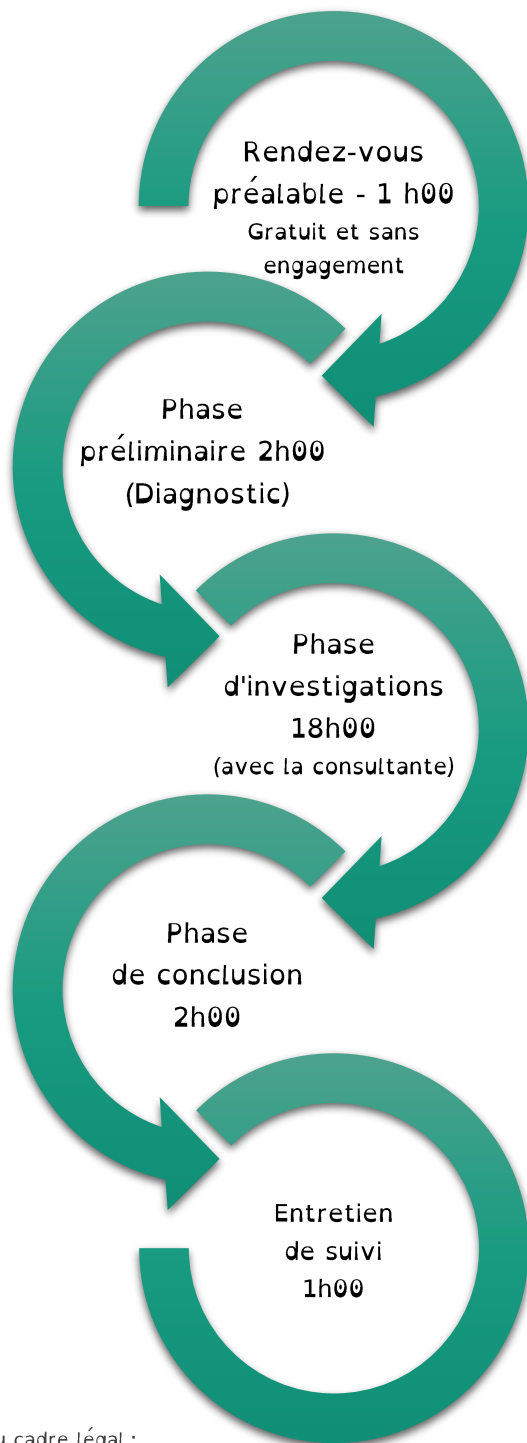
Rendez-vous préalable - 1 h00
Gratuit et sans engagement

Phase préliminaire 2h00 (Diagnostic)

Phase d'investigations 18h00
(avec la consultante)

Phase de conclusion 2h00

Entretien de suivi 1h00

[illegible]u cadre légal :